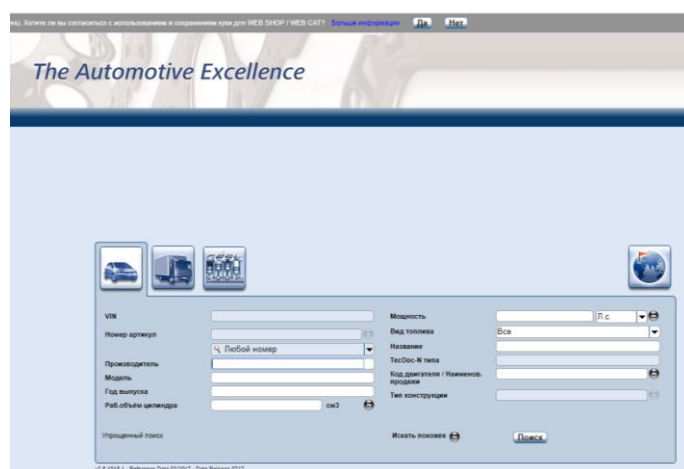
ies). Хотите ли вы согласиться с использованием и сохранением куки для WEB SHOP / WEB CAT? Больше информации Да Нет

The Automotive Excellence

VIN
Номер артикул
Любой номер
Производитель
Модель
Год выпуска
Раб.объём цилиндра
см3

Мощность
Л.с.
Вид топлива
Все
Название
TecDoc-N типа
Код двигателя / Наименов. продажи
Тип конструкции

Упрощенный поиск
Искать похожее
Поиск

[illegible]